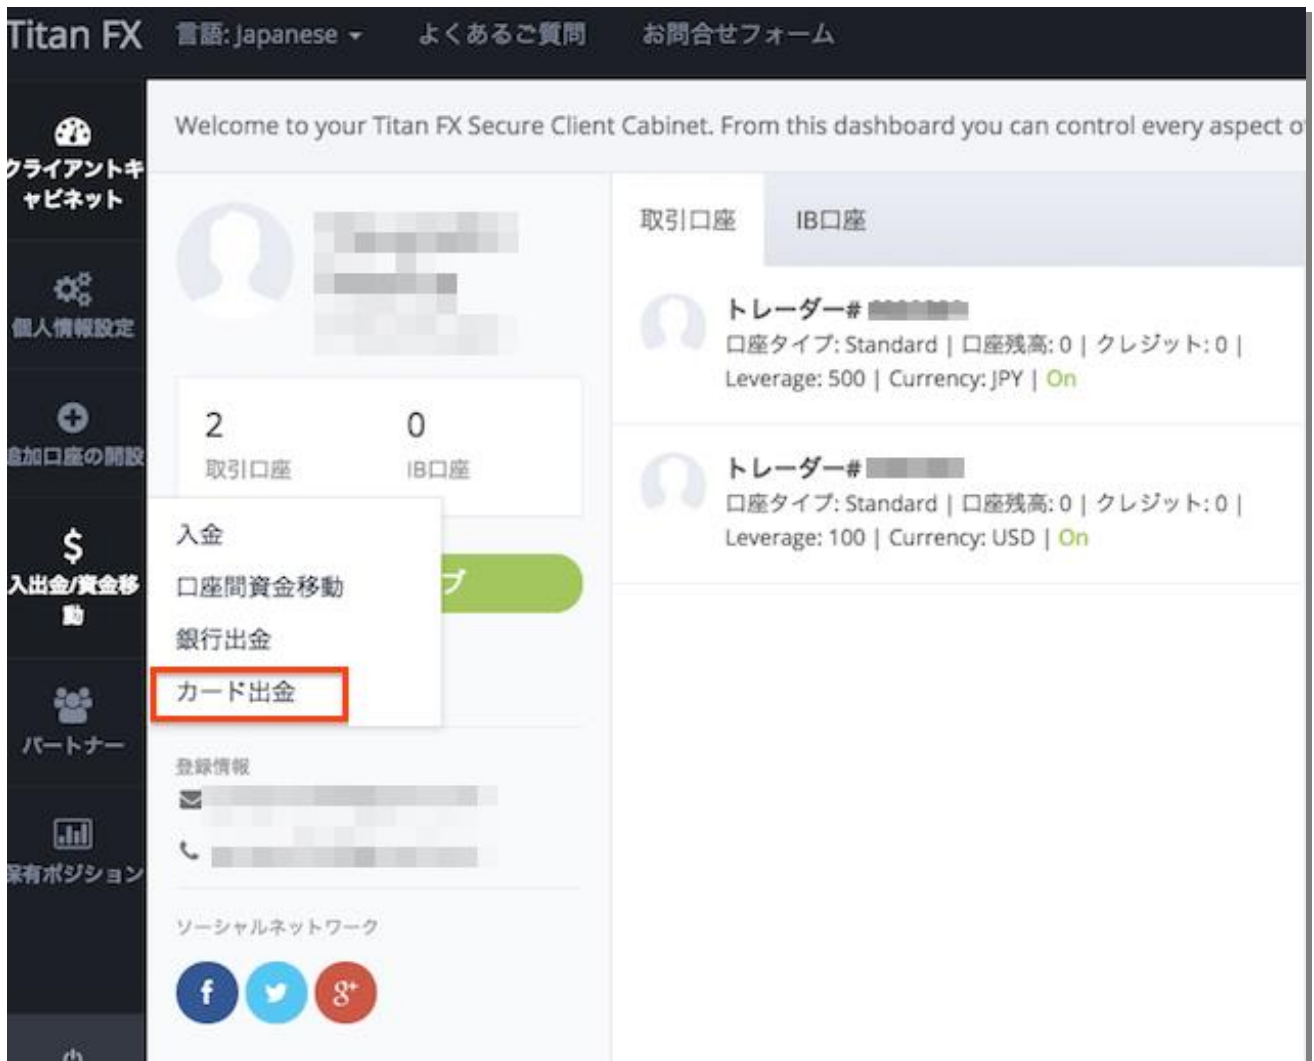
Titan FX 言語: Japanese ▾ よくあるご質問 お問合せフォーム

クライアントキャビネット

個人情報設定

追加口座の開設

$
入出金/資金移動

パートナー

保有ポジション

Welcome to your Titan FX Secure Client Cabinet. From this dashboard you can control every aspect o

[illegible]

2
取引口座

0
IB口座

入金
口座間資金移動
銀行出金
カード出金

プ

登録情報

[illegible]

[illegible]

ソーシャルネットワーク

f

$g^+$

取引口座 IB口座

トレーダー# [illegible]
口座タイプ: Standard | 口座残高: 0 | クレジット: 0 |
Leverage: 500 | Currency: JPY | On

トレーダー# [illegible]
口座タイプ: Standard | 口座残高: 0 | クレジット: 0 |
Leverage: 100 | Currency: USD | On